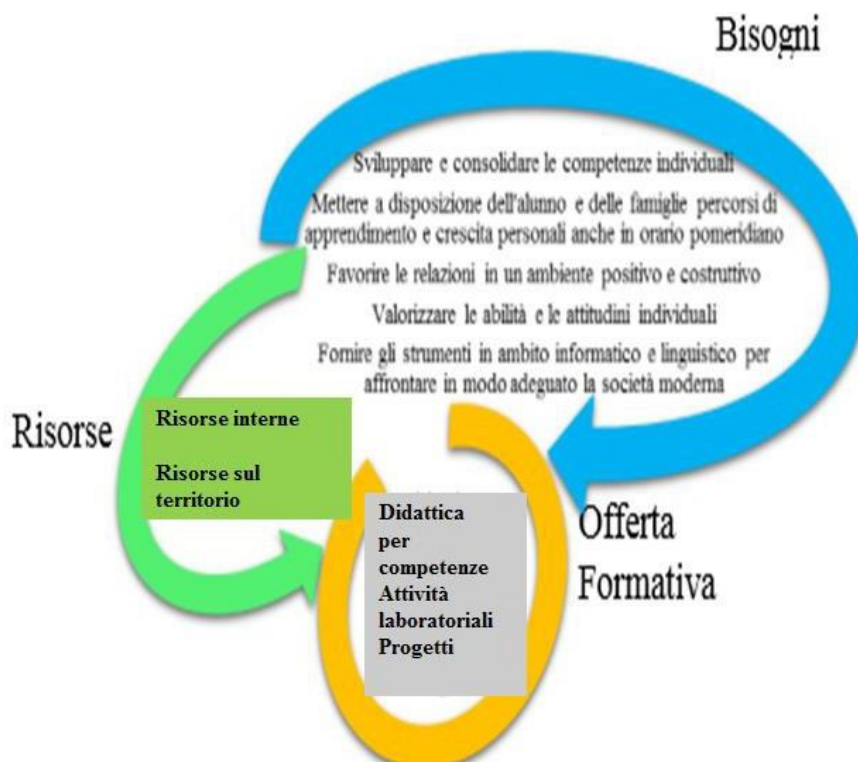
Bisogni

Sviluppare e consolidare le competenze individuali

Mettere a disposizione dell'alunno e delle famiglie percorsi di apprendimento e crescita personali anche in orario pomeridiano

Favorire le relazioni in un ambiente positivo e costruttivo

Valorizzare le abilità e le attitudini individuali

Fornire gli strumenti in ambito informatico e linguistico per affrontare in modo adeguato la società moderna

Risorse

Risorse interne

Risorse sul territorio

Didattica per competenze
Attività laboratoriali
Progetti

Offerta Formativa